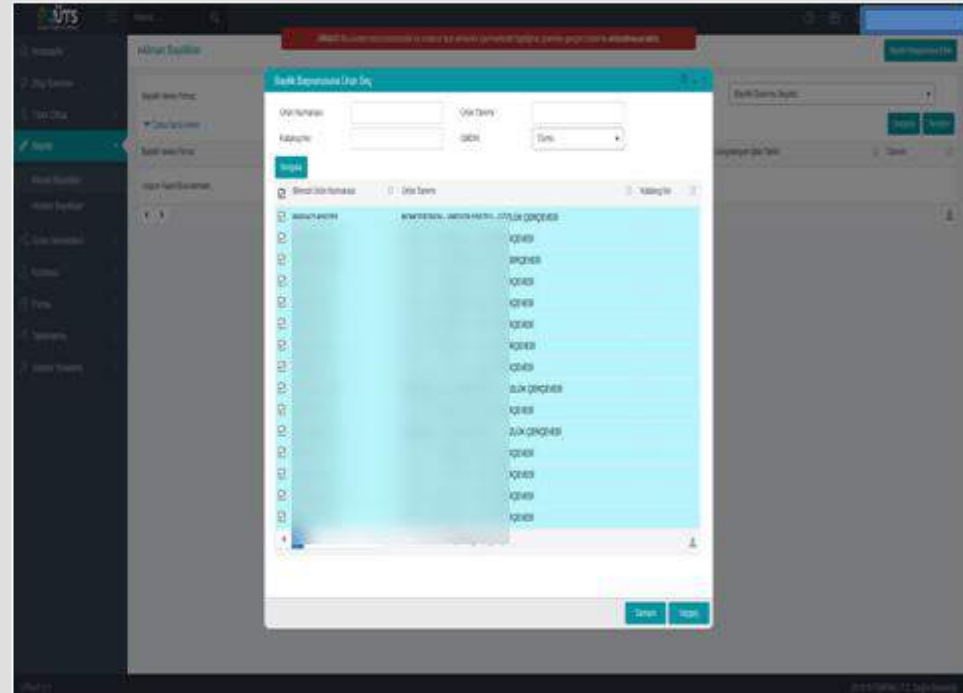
ÜTS

Bayilik Başvurusuna Ürün Seç

Ürün Numarası

Ürün Tanımı

Katalog No

GMDN

Tümü

Sorgula

Birincil Ürün Numarası

Ürün Tanımı

Katalog No

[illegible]

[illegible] ÇERÇEVE

ÇERÇEVE

ÇERÇEVE

ÇERÇEVE

ÇERÇEVE

ÇERÇEVE

ÇERÇEVE

ÇERÇEVE

ÇERÇEVE

ÇERÇEVE

ÇERÇEVE

ÇERÇEVE

ÇERÇEVE

ÇERÇEVE

ÇERÇEVE

Tamam

Vazgeç